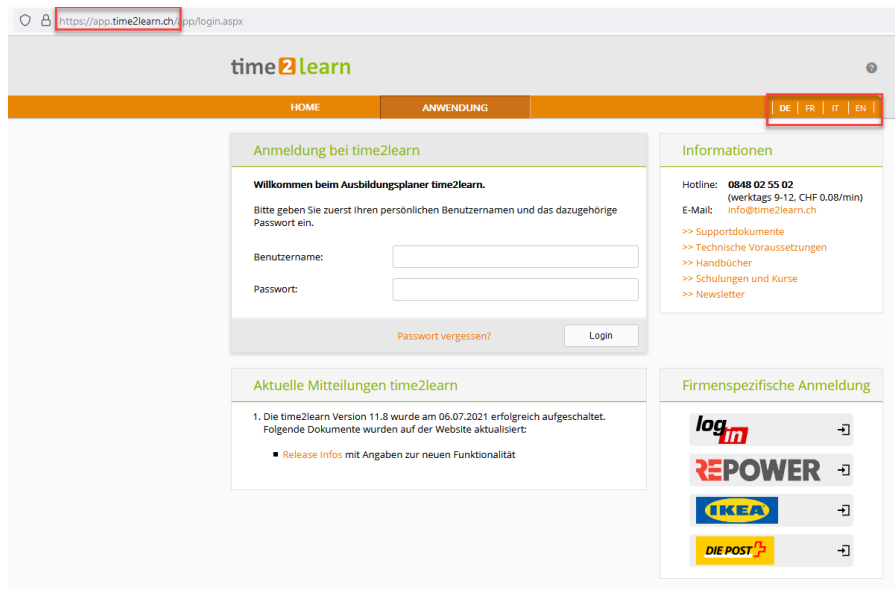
https://app.time2learn.ch/app/login.aspx

time2learn

?

HOME | ANWENDUNG

DE | FR | IT | EN

Anmeldung bei time2learn

Willkommen beim Ausbildungsplaner time2learn.

Bitte geben Sie zuerst Ihren persönlichen Benutzernamen und das dazugehörige Passwort ein.

Benutzername:

Passwort:

Passwort vergessen? Login

Informationen

Hotline: 0848 02 55 02
(werktags 9-12, CHF 0.08/min)
E-Mail: info@time2learn.ch

>> Supportdokumente
>> Technische Voraussetzungen
>> Handbücher
>> Schulungen und Kurse
>> Newsletter

Aktuelle Mitteilungen time2learn

1. Die time2learn Version 11.8 wurde am 06.07.2021 erfolgreich aufgeschaltet. Folgende Dokumente wurden auf der Website aktualisiert:

Release Infos mit Angaben zur neuen Funktionalität

Firmenspezifische Anmeldung

log in

REPOWER

IKEA

DIE POST